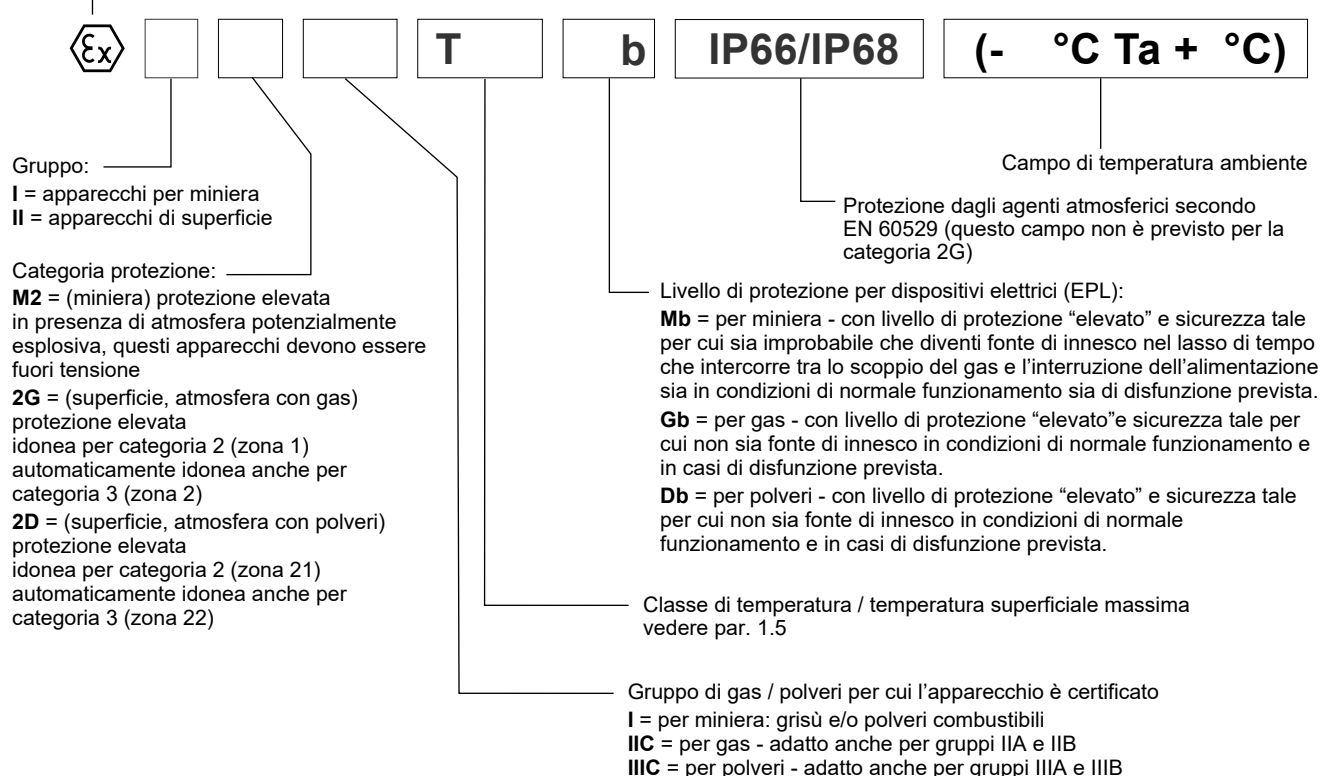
$\langle Ex \rangle$ T b IP66/IP68 (- °C Ta + °C)

Gruppo:
**I** = apparecchi per miniera
**II** = apparecchi di superficie

Categoria protezione:
**M2** = (miniera) protezione elevata in presenza di atmosfera potenzialmente esplosiva, questi apparecchi devono essere fuori tensione
**2G** = (superficie, atmosfera con gas) protezione elevata idonea per categoria 2 (zona 1) automaticamente idonea anche per categoria 3 (zona 2)
**2D** = (superficie, atmosfera con polveri) protezione elevata idonea per categoria 2 (zona 21) automaticamente idonea anche per categoria 3 (zona 22)

Campo di temperatura ambiente

Protezione dagli agenti atmosferici secondo EN 60529 (questo campo non è previsto per la categoria 2G)

Livello di protezione per dispositivi elettrici (EPL):
**Mb** = per miniera - con livello di protezione “elevato” e sicurezza tale per cui sia improbabile che diventi fonte di innesco nel lasso di tempo che intercorre tra lo scoppio del gas e l’interruzione dell’alimentazione sia in condizioni di normale funzionamento sia di disfunzione prevista.
**Gb** = per gas - con livello di protezione “elevato”e sicurezza tale per cui non sia fonte di innesco in condizioni di normale funzionamento e in casi di disfunzione prevista.
**Db** = per polveri - con livello di protezione “elevato” e sicurezza tale per cui non sia fonte di innesco in condizioni di normale funzionamento e in casi di disfunzione prevista.

Classe di temperatura / temperatura superficiale massima vedere par. 1.5

Gruppo di gas / polveri per cui l’apparecchio è certificato
**I** = per miniera: grisù e/o polveri combustibili
**IIC** = per gas - adatto anche per gruppi IIA e IIB
**IIIC** = per polveri - adatto anche per gruppi IIIA e IIIB